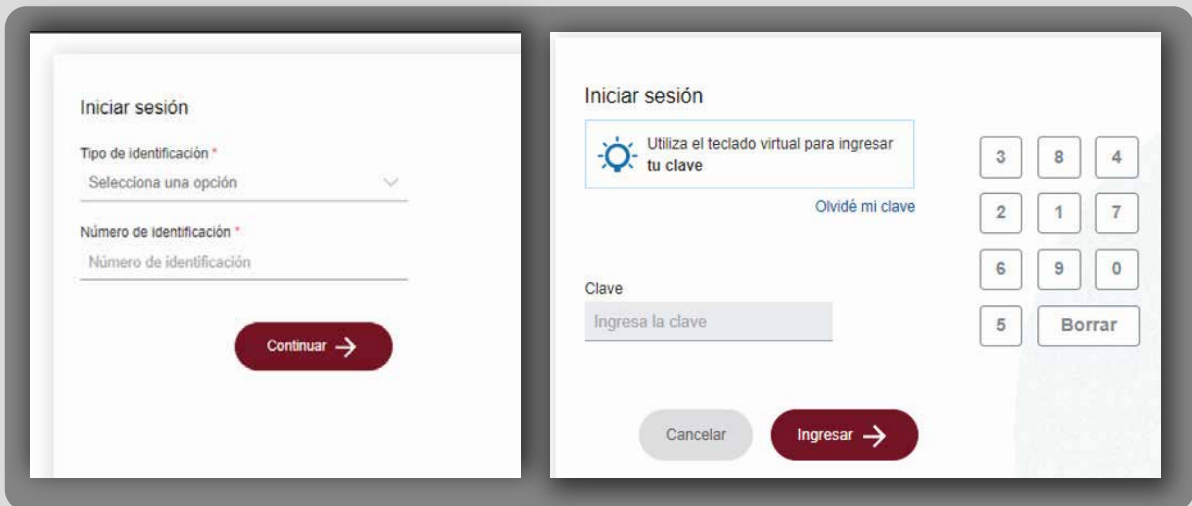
Iniciar sesión

Tipo de identificación *

Selecciona una opción

Número de identificación *

Número de identificación

Continuar

Iniciar sesión

Utiliza el teclado virtual para ingresar **tu clave**

Olvidé mi clave

Clave

Ingresa la clave

| 3 | 8 | 4 |
|---|---|---|
| 2 | 1 | 7 |
| 6 | 9 | 0 |
| 5 | Borrar | |

Cancelar

Ingresar